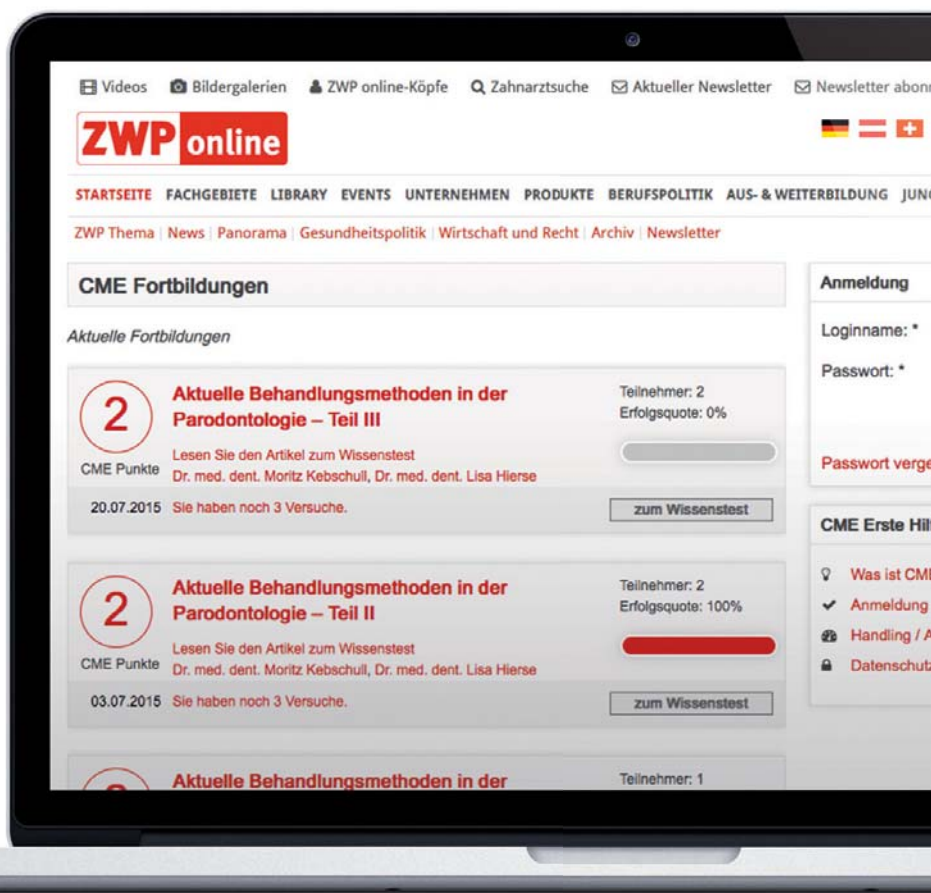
Videos Bildergalerien ZWP online-Köpfe Zahnarztsuche Aktueller Newsletter Newsletter abonn

ZWP online

STARTSEITE FACHGEBIETE LIBRARY EVENTS UNTERNEHMEN PRODUKTE BERUFSPOLITIK AUS- & WEITERBILDUNG JUN

ZWP Thema | News | Panorama | Gesundheitspolitik | Wirtschaft und Recht | Archiv | Newsletter

CME Fortbildungen

Aktuelle Fortbildungen

2
CME Punkte
Aktuelle Behandlungsmethoden in der Parodontologie – Teil III
Lesen Sie den Artikel zum Wissenstest
Dr. med. dent. Moritz Kebschull, Dr. med. dent. Lisa Hierse
Teilnehmer: 2
Erfolgsquote: 0%
20.07.2015 Sie haben noch 3 Versuche.
zum Wissenstest

2
CME Punkte
Aktuelle Behandlungsmethoden in der Parodontologie – Teil II
Lesen Sie den Artikel zum Wissenstest
Dr. med. dent. Moritz Kebschull, Dr. med. dent. Lisa Hierse
Teilnehmer: 2
Erfolgsquote: 100%
03.07.2015 Sie haben noch 3 Versuche.
zum Wissenstest

Aktuelle Behandlungsmethoden in der
Teilnehmer: 1

Anmeldung
Loginname: *
Passwort: *
Passwort verge

CME Erste Hil
Was ist CM
Anmeldung
Handling / A
Datenschut